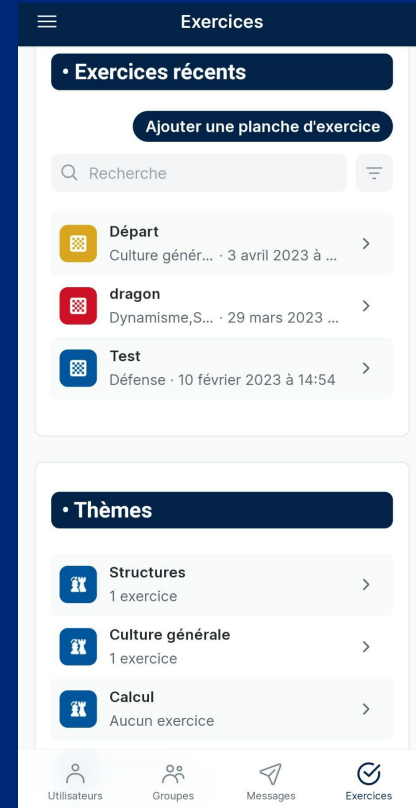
Exercices

• Exercices récents

Ajouter une planche d'exercice

Recherche

Départ
Culture génér... · 3 avril 2023 à ...

dragon
Dynamisme,S... · 29 mars 2023 ...

Test
Défense · 10 février 2023 à 14:54

• Thèmes

Structures
1 exercice

Culture générale
1 exercice

Calcul
Aucun exercice

Utilisateurs
Groupes
Messages
Exercices